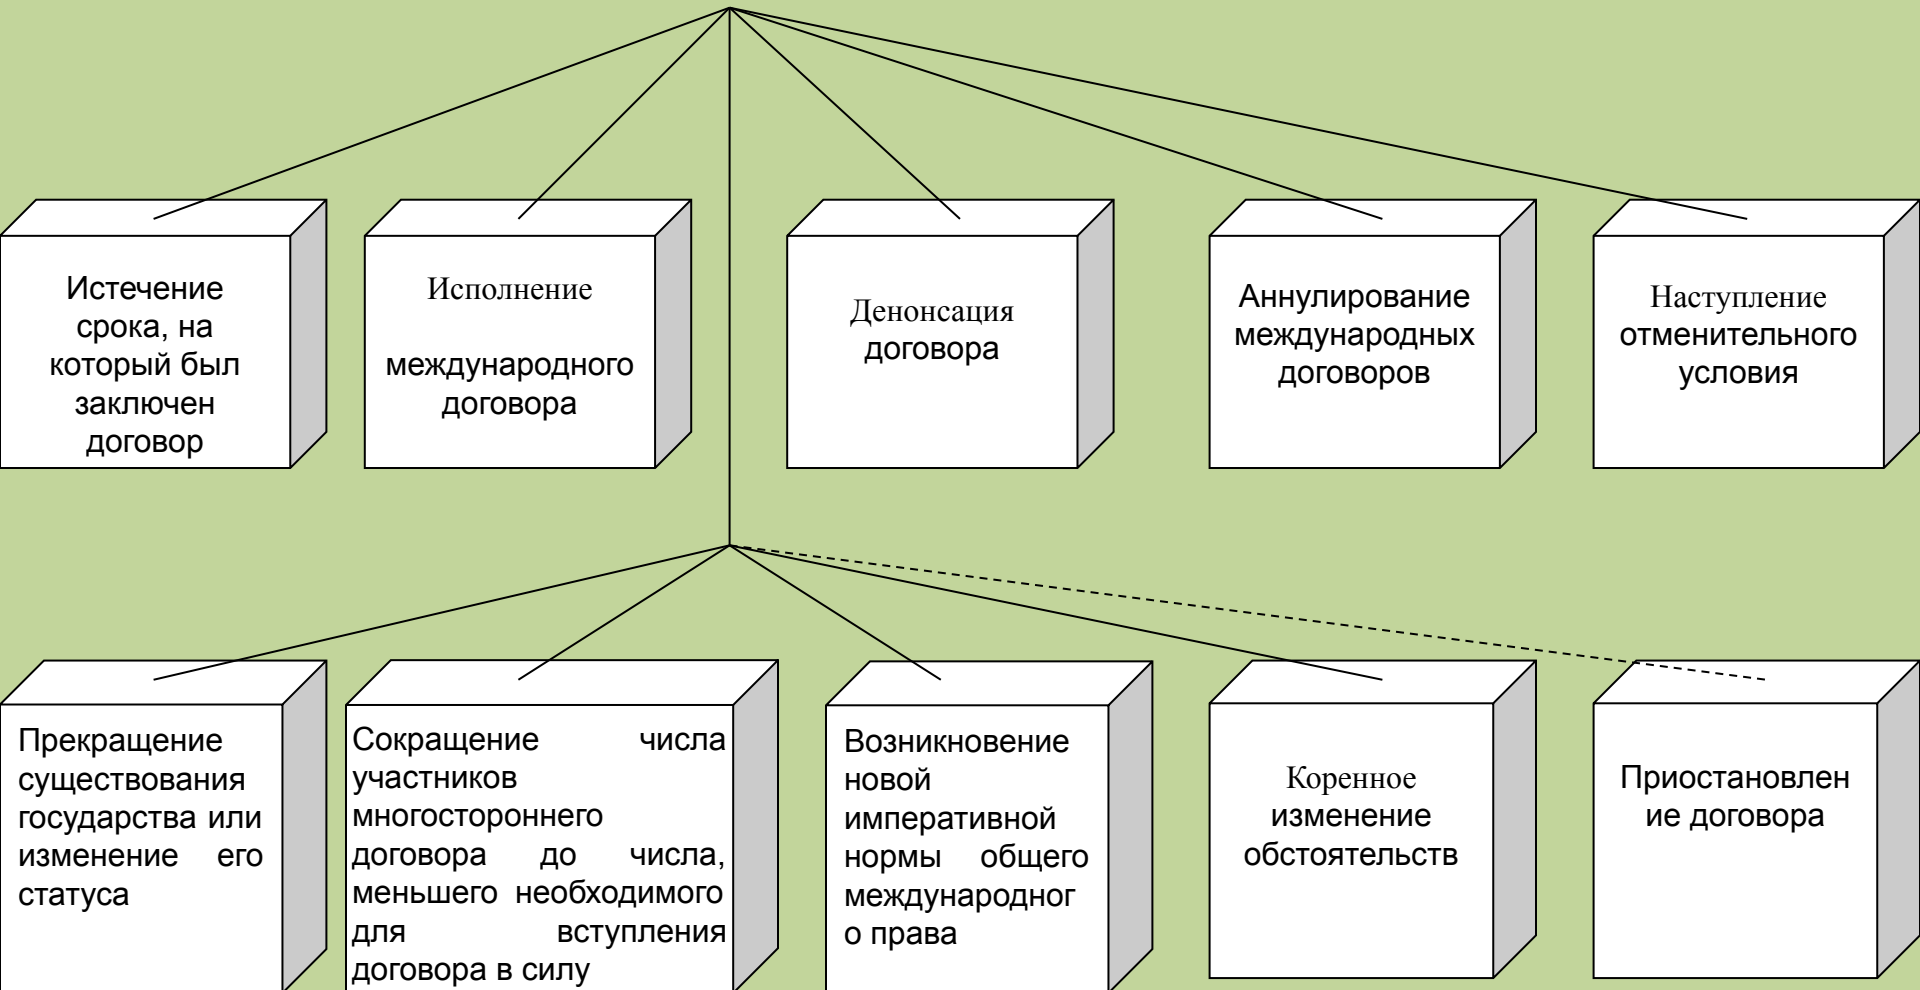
Истечение срока, на который был заключен договор

Исполнение

международного договора

Денонсация договора

Аннулирование международных договоров

Наступление отменительного условия

Прекращение существования государства или изменение его статуса

Сокращение числа участников многостороннего договора до числа, меньшего необходимого для вступления договора в силу

Возникновение новой императивной нормы общего международного права

Коренное изменение обстоятельств

Приостановление договора